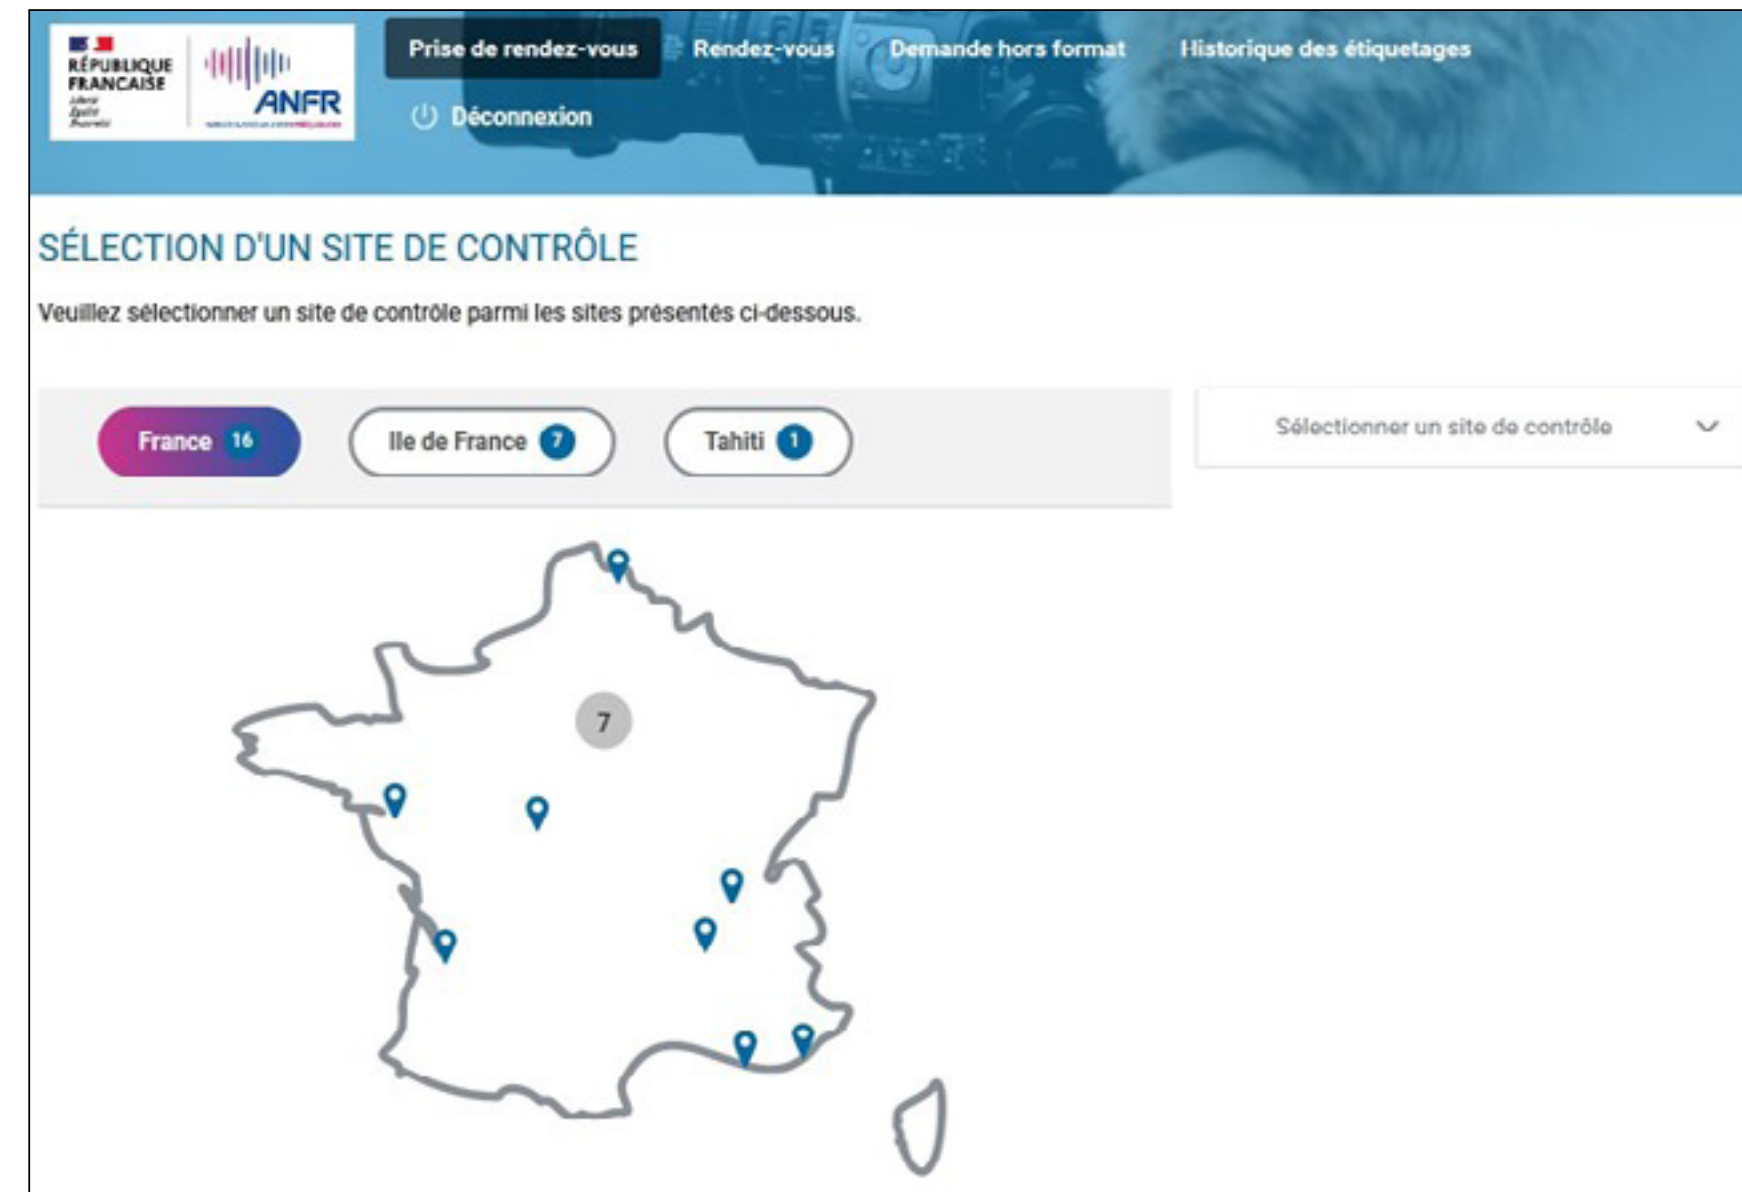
RÉPUBLIQUE FRANÇAISE
Liberté
Égalité
Fraternité

ANFR
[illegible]

Prise de rendez-vous
Rendez-vous
Demande hors format
Historique des étiquetages
Déconnexion

SÉLECTION D'UN SITE DE CONTRÔLE

Veuillez sélectionner un site de contrôle parmi les sites présentés ci-dessous.

France 16
Ile de France 7
Tahiti 1

Sélectionner un site de contrôle

7